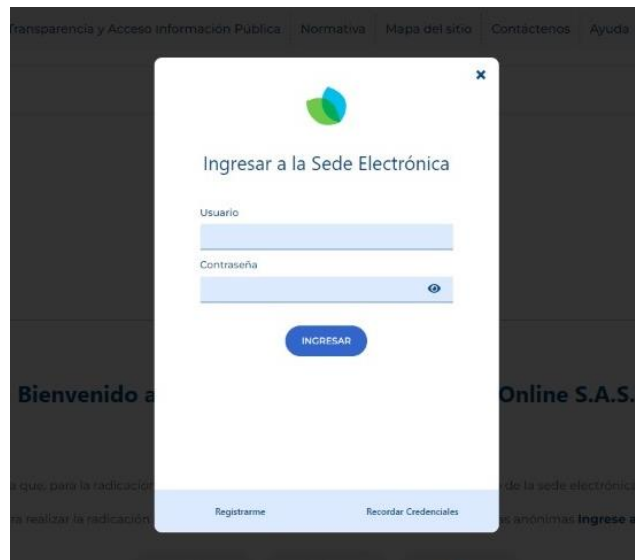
Transparencia y Acceso Información Pública | Normativa | Mapa del sitio | Contáctenos | Ayuda

×

Ingresar a la Sede Electrónica

Usuario

Contraseña

INGRESAR

Registrarme

Recordar Credenciales

Bienvenido a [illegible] Online S.A.S.

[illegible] que, para la radicación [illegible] de la sede electrónica

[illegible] ra realizar la radicación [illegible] s anónimas Ingrese a